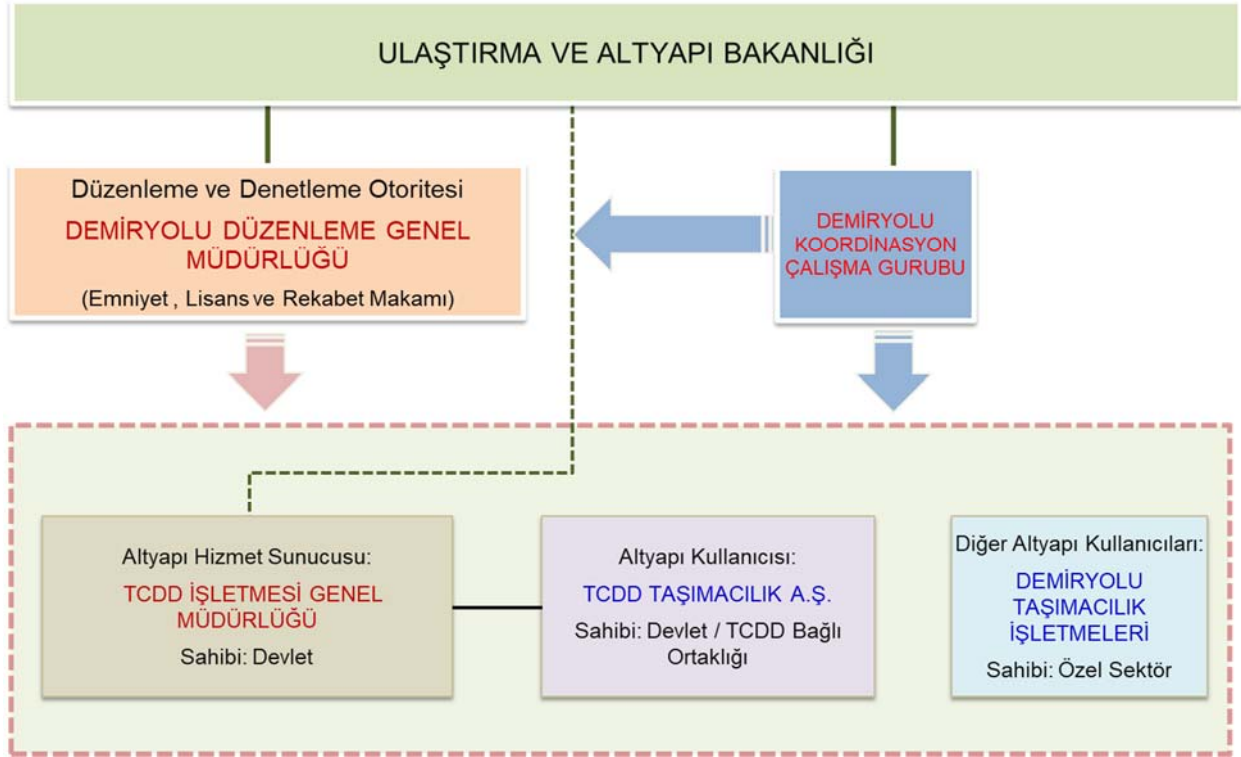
ULAŞTIRMA VE ALTYAPI BAKANLIĞI

Düzenleme ve Denetleme Otoritesi

DEMİRYOLU DÜZENLEME GENEL MÜDÜRLÜĞÜ

(Emniyet , Lisans ve Rekabet Makamı)

DEMİRYOLU KOORDİNASYON ÇALIŞMA GURUBU

Altyapı Hizmet Sunucusu:

TCDD İŞLETMESİ GENEL MÜDÜRLÜĞÜ

Sahibi: Devlet

Altyapı Kullanıcısı:

TCDD TAŞIMACILIK A.Ş.

Sahibi: Devlet / TCDD Bağlı Ortaklığı

Diğer Altyapı Kullanıcıları:

DEMİRYOLU TAŞIMACILIK İŞLETMELERİ

Sahibi: Özel Sektör